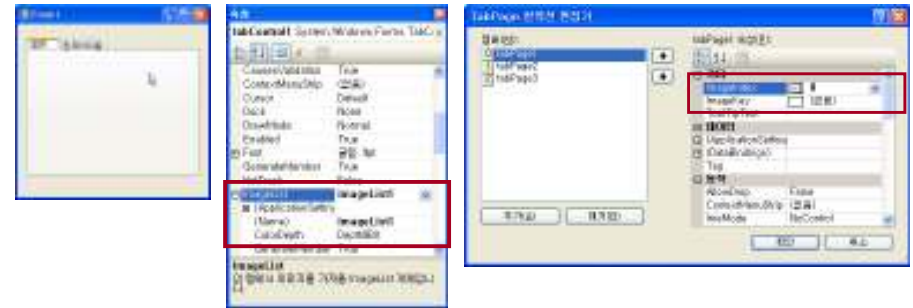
Form1

속성
tabControl1 System.Windows.Forms.TabControl
CausesValidation True
ContextMenuStrip (없음)
Cursor Default
Dock None
DrawMode Normal
Enabled True
Font 굴림, 9pt
GenerateMember True
ImageList imageList1
(ApplicationSettings)
(Name) imageList1
ColorDepth Depth8Bit
ImageList

TabPage 컬렉션 편집기
멤버(M):
0 tabPage1
1 tabPage2
2 tabPage3
tabPage1 속성(P):
ImageIndex 0
ImageKey (없음)
데이터
(ApplicationSettings)
(DataBindings)
Tag
동작
AllowDrop False
ContextMenuStrip (없음)
ImeMode NoControl
추가(A)
제거(R)
확인
취소